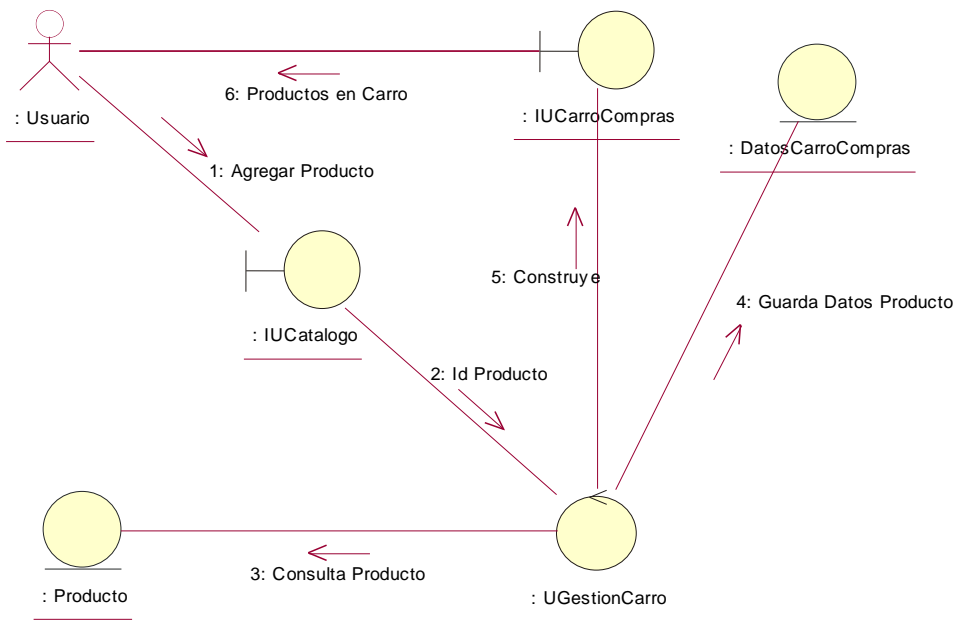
: Usuario

6: Productos en Carro

: IUCarroCompras

: DatosCarroCompras

1: Agregar Producto

: IUCatalogo

5: Construye

4: Guarda Datos Producto

2: Id Producto

: Producto

3: Consulta Producto

: UGestionCarro